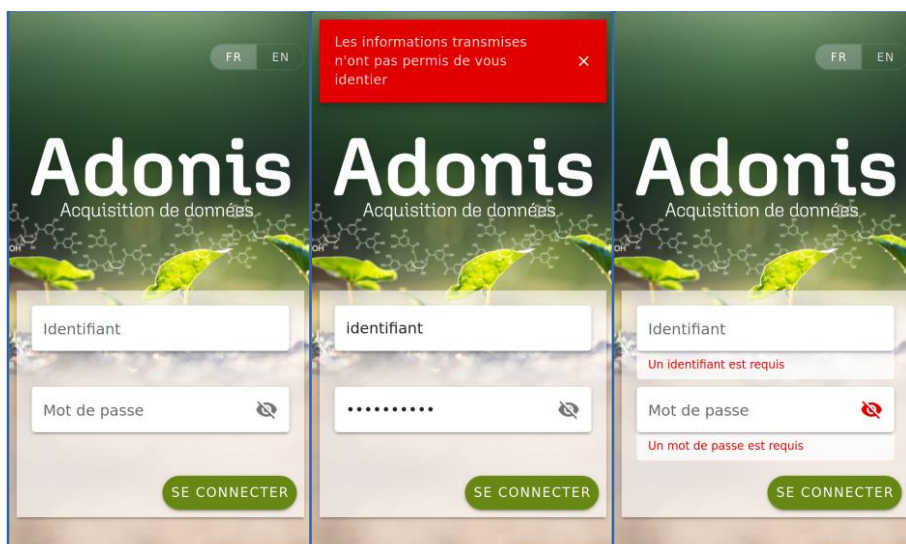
FR EN

Adonis

Acquisition de données

Identifiant

Mot de passe

SE CONNECTER

Les informations transmises n'ont pas permis de vous identier ×

Adonis

Acquisition de données

identifiant

••••••••••

SE CONNECTER

FR EN

Adonis

Acquisition de données

Identifiant

Un identifiant est requis

Mot de passe

Un mot de passe est requis

SE CONNECTER